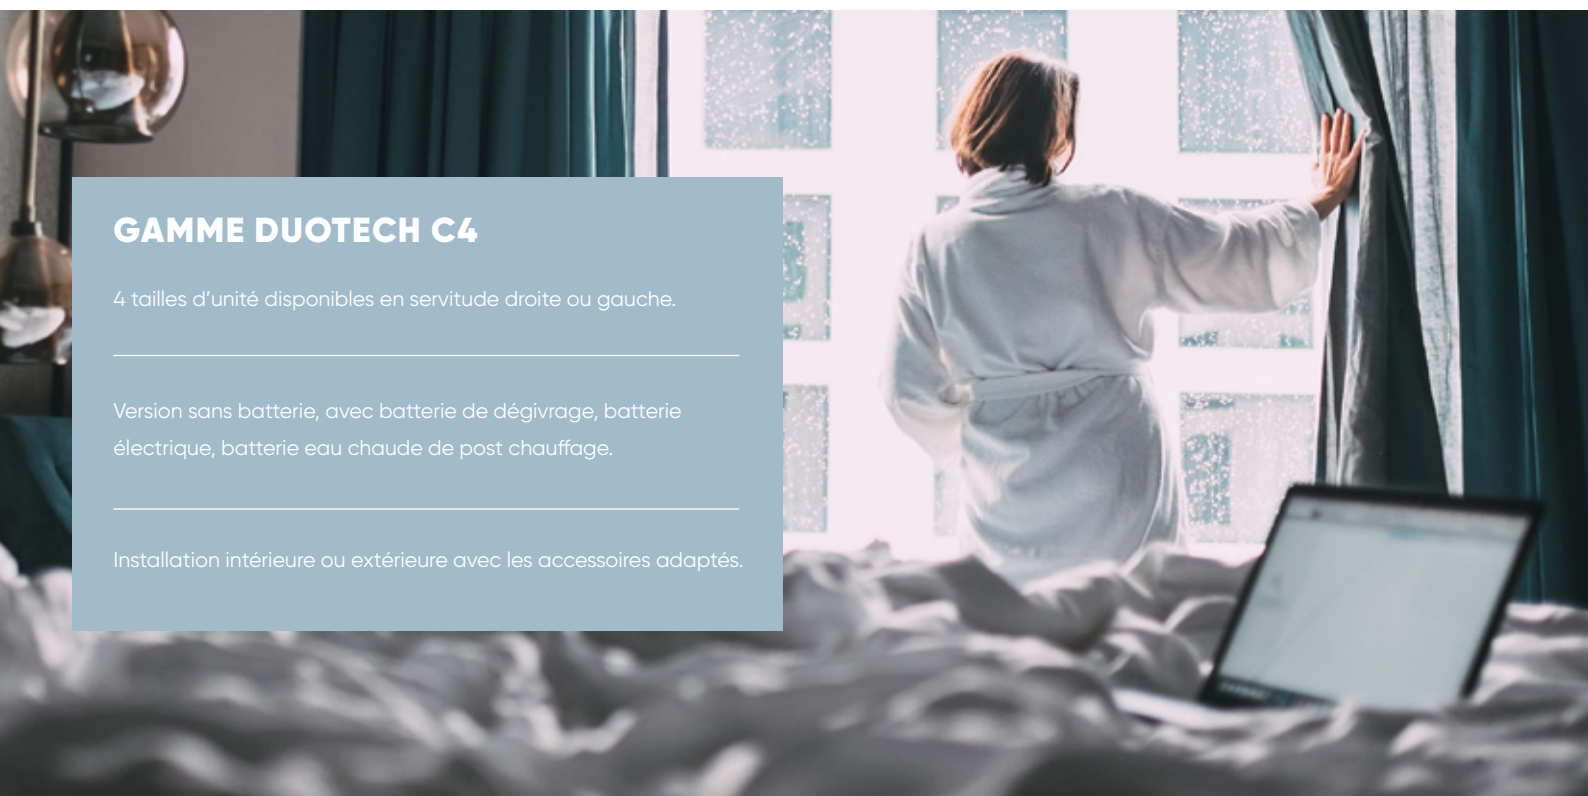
GAMME DUOTECH C4

4 tailles d'unité disponibles en servitude droite ou gauche.

Version sans batterie, avec batterie de dégivrage, batterie électrique, batterie eau chaude de post chauffage.

Installation intérieure ou extérieure avec les accessoires adaptés.